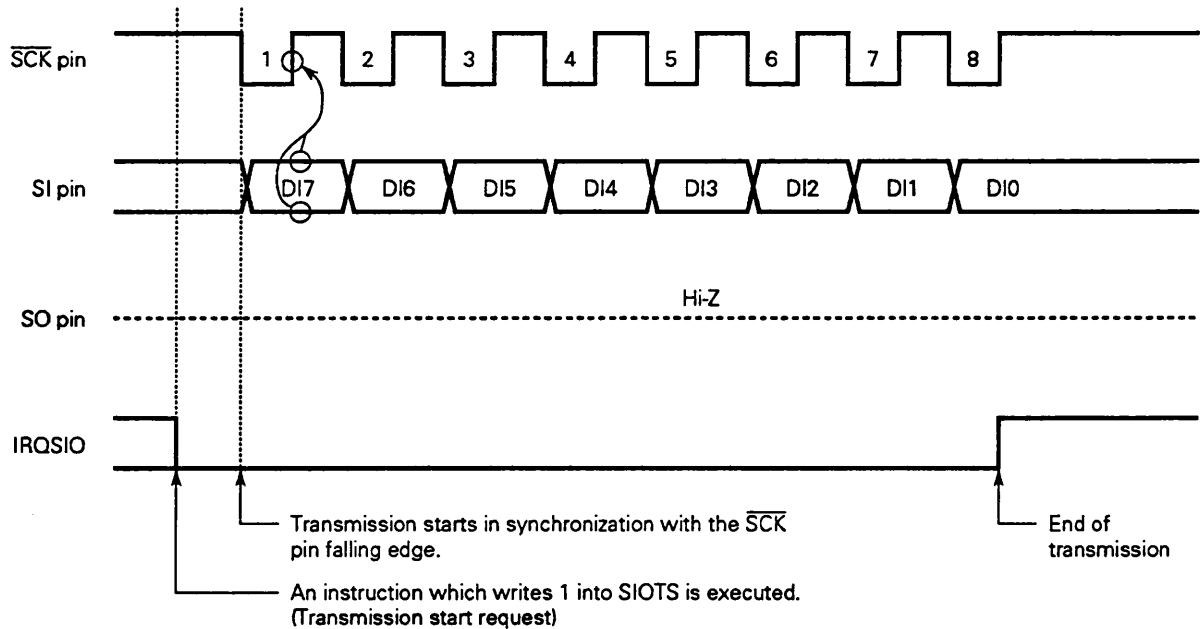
$\overline{SCK}$ pin
1
2
3
4
5
6
7
8

SI pin
DI7
DI6
DI5
DI4
DI3
DI2
DI1
DI0

Hi-Z
SO pin

IRQSIO

Transmission starts in synchronization with the $\overline{SCK}$ pin falling edge.

End of transmission

An instruction which writes 1 into SIOTS is executed. (Transmission start request)